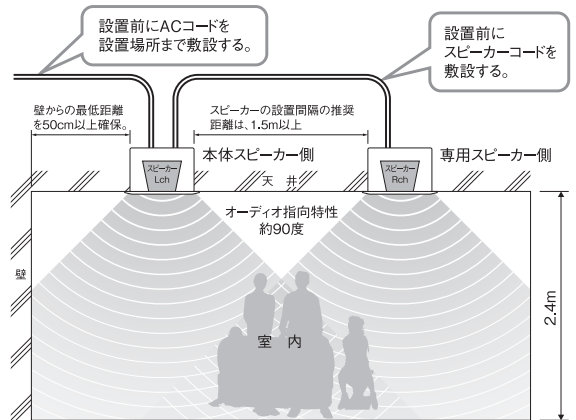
設置前にACコードを設置場所まで敷設する。

設置前にスピーカーコードを敷設する。

壁からの最低距離を50cm以上確保。

スピーカーの設置間隔の推奨距離は、1.5m以上

スピーカー Lch

本体スピーカー側

スピーカー Rch

専用スピーカー側

天井

オーディオ指向特性 約90度

壁

室内

2.4m